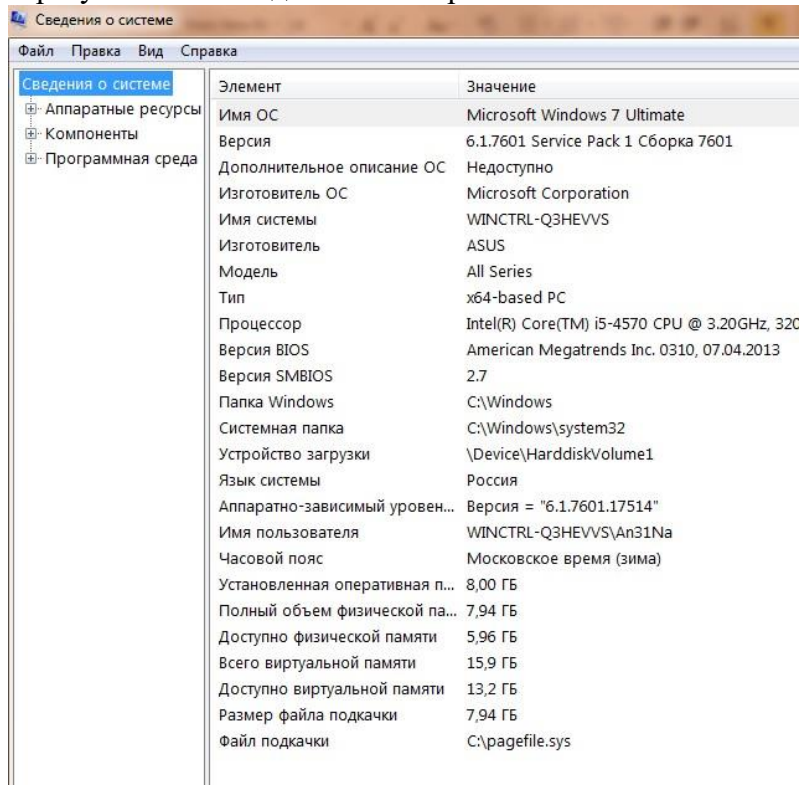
Сведения о системе

Файл Правка Вид Справка

Сведения о системе
Аппаратные ресурсы
Компоненты
Программная среда

| Элемент | Значение |
|---|---|
| Имя ОС | Microsoft Windows 7 Ultimate |
| Версия | 6.1.7601 Service Pack 1 Сборка 7601 |
| Дополнительное описание ОС | Недоступно |
| Изготовитель ОС | Microsoft Corporation |
| Имя системы | WINCTRL-Q3HEVVS |
| Изготовитель | ASUS |
| Модель | All Series |
| Тип | x64-based PC |
| Процессор | Intel(R) Core(TM) i5-4570 CPU @ 3.20GHz, 320 |
| Версия BIOS | American Megatrends Inc. 0310, 07.04.2013 |
| Версия SMBIOS | 2.7 |
| Папка Windows | C:\Windows |
| Системная папка | C:\Windows\system32 |
| Устройство загрузки | \Device\HarddiskVolume1 |
| Язык системы | Россия |
| Аппаратно-зависимый уровен... | Версия = "6.1.7601.17514" |
| Имя пользователя | WINCTRL-Q3HEVVS\An31Na |
| Часовой пояс | Московское время (зима) |
| Установленная оперативная п... | 8,00 ГБ |
| Полный объем физической па... | 7,94 ГБ |
| Доступно физической памяти | 5,96 ГБ |
| Всего виртуальной памяти | 15,9 ГБ |
| Доступно виртуальной памяти | 13,2 ГБ |
| Размер файла подкачки | 7,94 ГБ |
| Файл подкачки | C:\pagefile.sys |